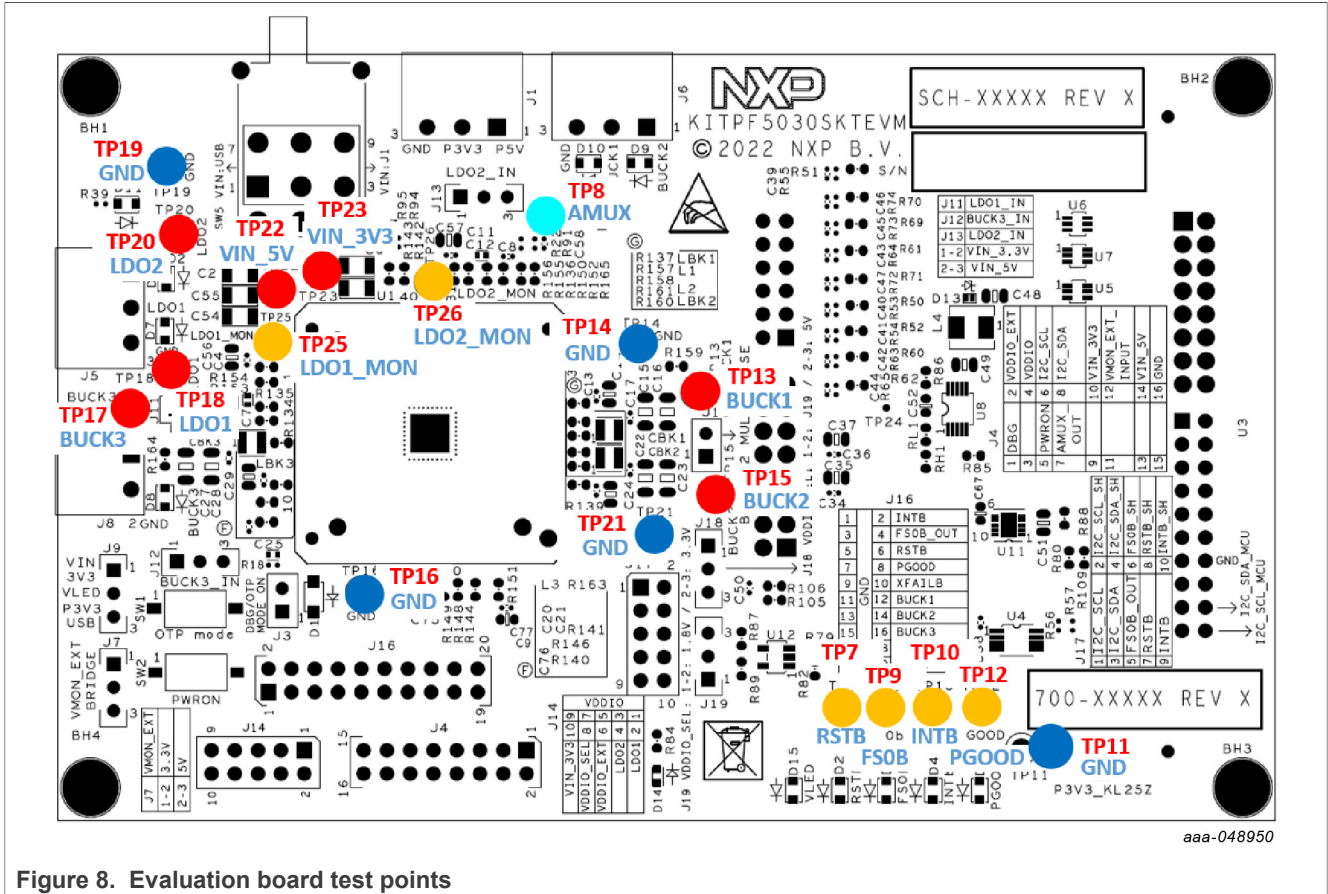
NXP
KITPF5030SKTEVM
© 2022 NXP B.V.
SCH-XXXXX REV X
S/N
BH1
BH2
BH3
BH4
TP19 GND
TP20 LDO2
TP22 VIN_5V
TP23 VIN_3V3
TP8 AMUX
TP26 LDO2_MON
TP25 LDO1_MON
TP18 LDO1
TP17 BUCK3
TP14 GND
TP13 BUCK1
TP15 BUCK2
TP21 GND
TP16 GND
TP7 RSTB
TP9 FS0B
TP10 INTB
TP12 PGOOD
TP11 GND
J1
GND P3V3 P5V
J6
GND D10 D9 JCK1 BUCK2
LDO2_IN
J13
LDO2_MON
LDO1_MON
J5
J8
BUCK3_IN
J12
J9
VIN 3V3
VLED
P3V3
USB
SW1
OTP mode
DBG/OTP MODE_ON
J3
J7
VMON_EXT BRIDGE
SW2
PWRON
J16
J14
J4
J11 LDO1_IN
J12 BUCK3_IN
J13 LDO2_IN
1-2 VIN_3.3V
2-3 VIN_5V
R137 LBK1
R157 L1
R158
R161 L2
R160 LBK2
U6
U7
U5
U3
U8
U4
U11
U12
J17
J18
J19
GND
I2C_SDA_MCU
I2C_SCL_MCU
700-XXXXX REV X
P3V3_KL25Z
D15 VLED
D2 RST
D3 FS0
D4 INT
PGOO

| | |
|---|---|
| 1 DBG | 2 VDDIO_EXT |
| 3 | 4 VDDIO |
| 5 PWRON | 6 I2C_SCL |
| 7 AMUX_OUT | 8 I2C_SDA |
| 9 | 10 VIN_3V3 |
| 11 | 12 VMON_EXT_INPUT |
| 13 | 14 VIN_5V |
| 15 | 16 GND |

| | |
|---|---|
| 1 | 2 INTB |
| 3 | 4 FS0B_OUT |
| 5 | 6 RSTB |
| 7 | 8 PGOOD |
| 9 GND | 10 XFAILB |
| 11 | 12 BUCK1 |
| 13 | 14 BUCK2 |
| 15 | 16 BUCK3 |

| | |
|---|---|
| 1 I2C_SCL | 2 I2C_SCL_SH |
| 3 I2C_SDA | 4 I2C_SDA_SH |
| 5 FS0B_OUT | 6 FS0B_SH |
| 7 RSTB | 8 RSTB_SH |
| 9 INTB | 10 INTB_SH |

| VDDIO | |
|---|---|
| VIN_3V3 | 10 9 |
| VDDIO_SEL | 8 7 |
| VDDIO_EXT | 6 5 |
| LDO2 | 4 3 |
| LDO1 | 2 1 |

| J7 VMON_EXT | |
|---|---|
| 1-2 | 3.3V |
| 2-3 | 5V |

J19 VDDIO_SEL: 1-2: 1.8V / 2-3: 3.3V
J18 VDD1
aaa-048950
Figure 8. Evaluation board test points